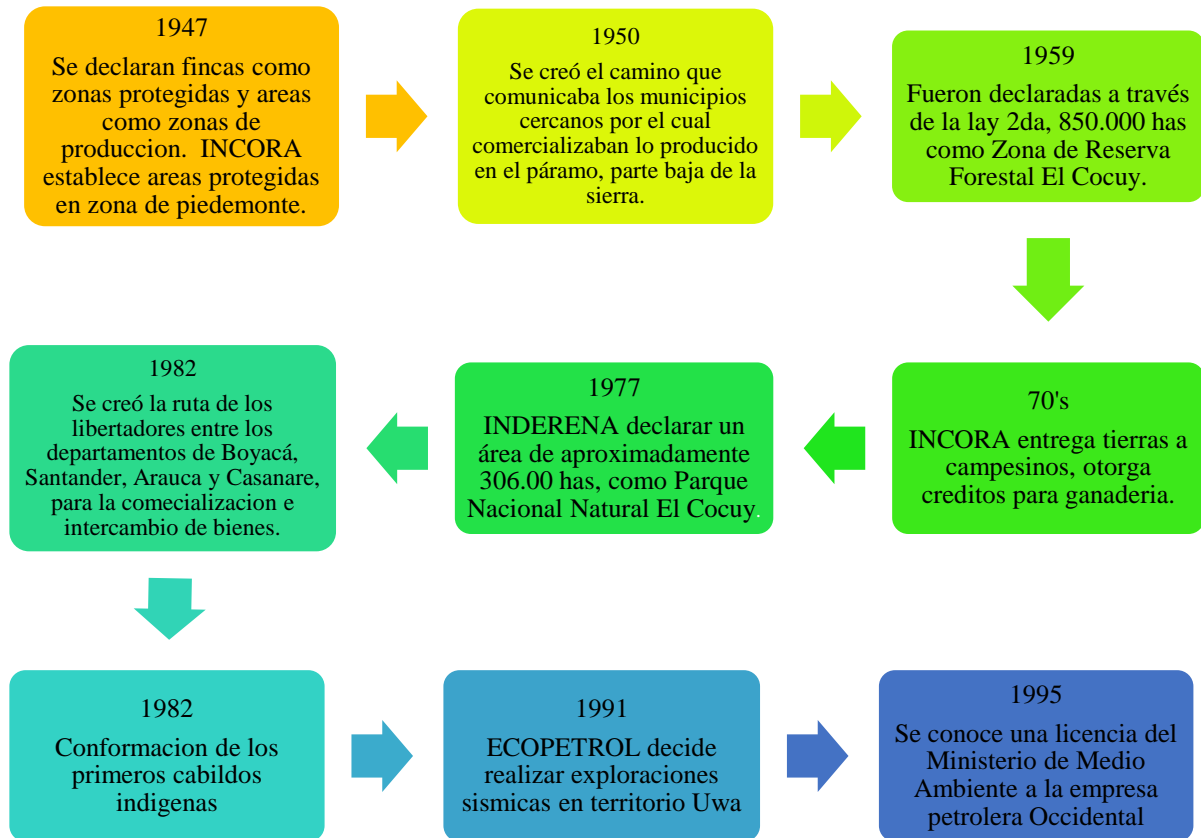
1947
Se declaran fincas como zonas protegidas y areas como zonas de produccion. INCORA establece areas protegidas en zona de piedemonte.

1950
Se creó el camino que comunicaba los municipios cercanos por el cual comercializaban lo producido en el páramo, parte baja de la sierra.

1959
Fueron declaradas a través de la lay 2da, 850.000 has como Zona de Reserva Forestal El Cocuy.

70's
INCORA entrega tierras a campesinos, otorga creditos para ganaderia.

1977
INDERENA declarar un área de aproximadamente 306.00 has, como Parque Nacional Natural El Cocuy.

1982
Se creó la ruta de los libertadores entre los departamentos de Boyacá, Santander, Arauca y Casanare, para la comecializacion e intercambio de bienes.

1982
Conformacion de los primeros cabildos indigenas

1991
ECOPETROL decide realizar exploraciones sismicas en territorio Uwa

1995
Se conoce una licencia del Ministerio de Medio Ambiente a la empresa petrolera Occidental